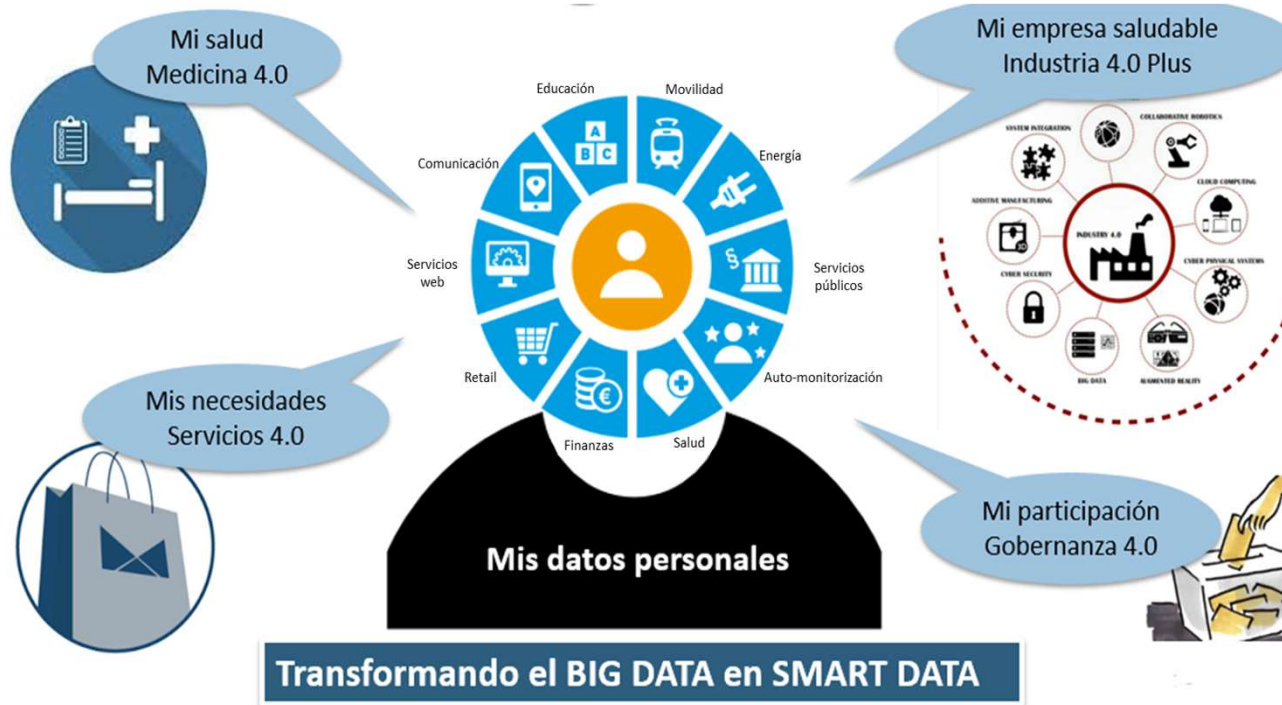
Mi salud
Medicina 4.0

Mi empresa saludable
Industria 4.0 Plus

Educación
Movilidad
Comunicación
Energía
Servicios web
Servicios públicos
Retail
Auto-monitorización
Finanzas
Salud

A
B C

§

€

SYSTEM INTEGRATION
COLLABORATIVE ROBOTICS
CLOUD COMPUTING
ADDITIVE MANUFACTURING
INDUSTRY 4.0
CYBER SECURITY
CYBER PHYSICAL SYSTEMS
BIG DATA
AUGMENTED REALITY

Mis necesidades
Servicios 4.0

Mi participación
Gobernanza 4.0

Mis datos personales

Transformando el BIG DATA en SMART DATA